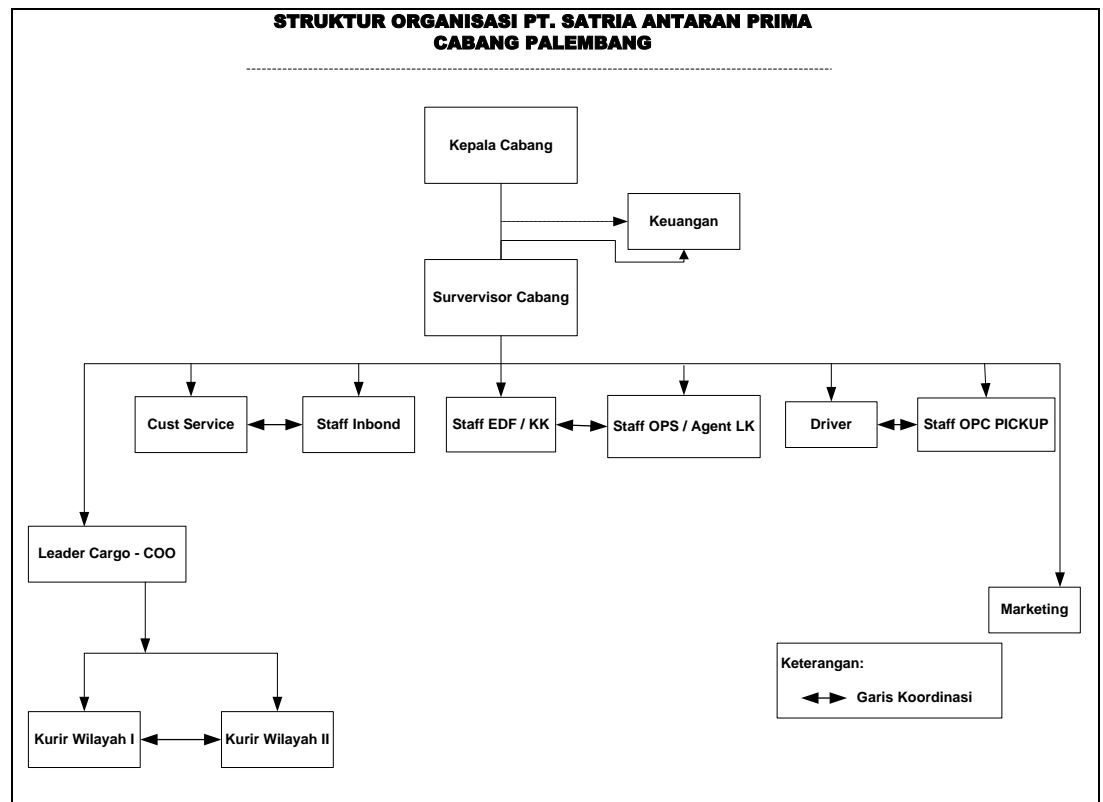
STRUKTUR ORGANISASI PT. SATRIA ANTARAN PRIMA
CABANG PALEMBANG

Kepala Cabang

Keuangan

Survervisor Cabang

Cust Service

Staff Inbond

Staff EDF / KK

Staff OPS / Agent LK

Driver

Staff OPC PICKUP

Leader Cargo - COO

Marketing

Keterangan:
Garis Koordinasi

Kurir Wilayah I

Kurir Wilayah II